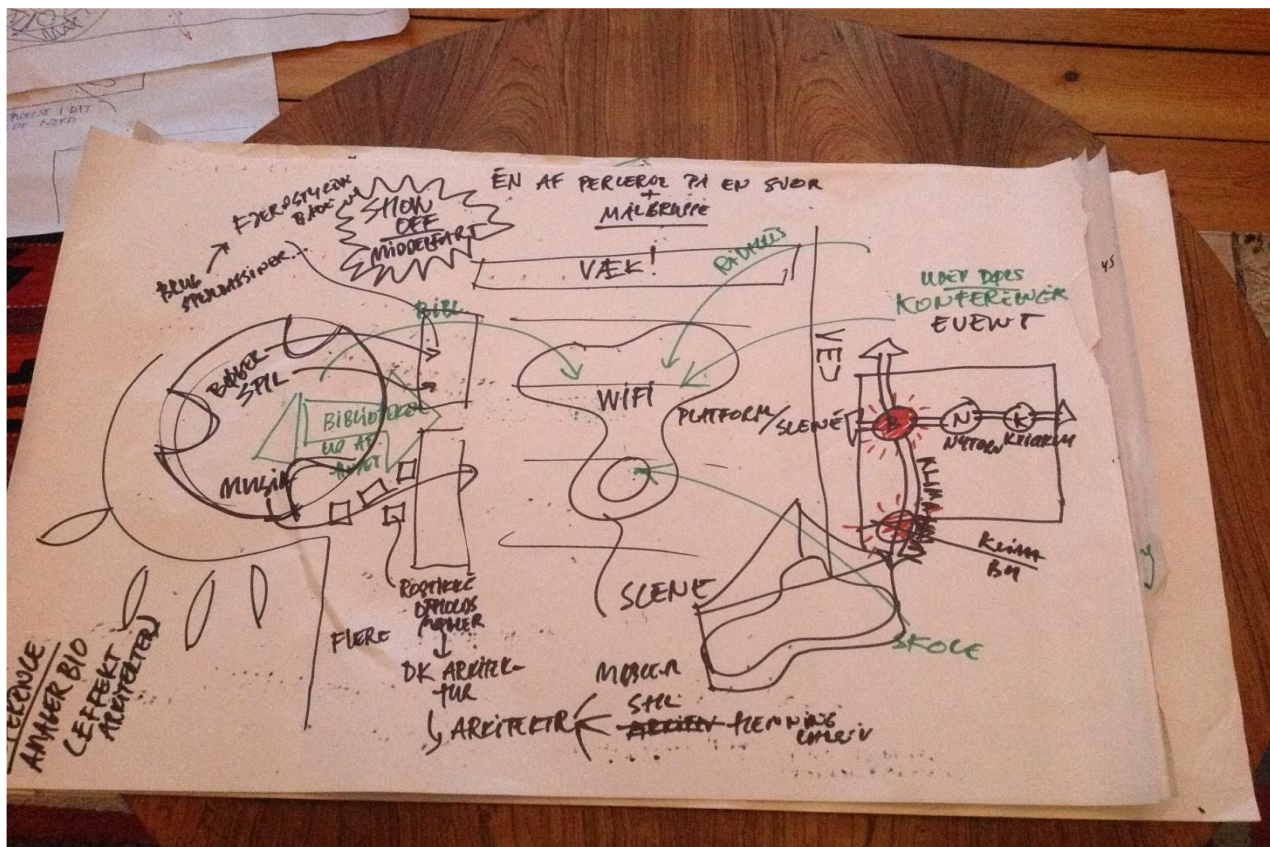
ÉN AF PERLEROL PÅ EN SVOR
+
MÅLGRUPPE

ENERGISTYRELSEN
BROCHUR

SHOW
OFF
MODELFART

BRUG
STORSKÆRME

VÆK!

RADIUS

UDEN DØRS
KONFERENCER
EVENT

BIBL

BØGER
SPIL

BIBLIOTEKET
UD AF
HUSET

MUSIK

WIFI

PLATFORM/SCENE

VEJ

N
NYTORV

K
KRIAGAN

KLIMA

KLIMA
BM

SCENE

SKOLE

ROSTHECE
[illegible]
MOHLER

FLERE

DK ARKITEKTUR

MOBLER
SPIL
ARKITEKT ← ~~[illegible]~~ HEMMING
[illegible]

ARKITEKTER

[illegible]
AMAGER BIO
CEFFEKT
ARKITEKTER

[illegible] I DIT
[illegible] KØRA

45